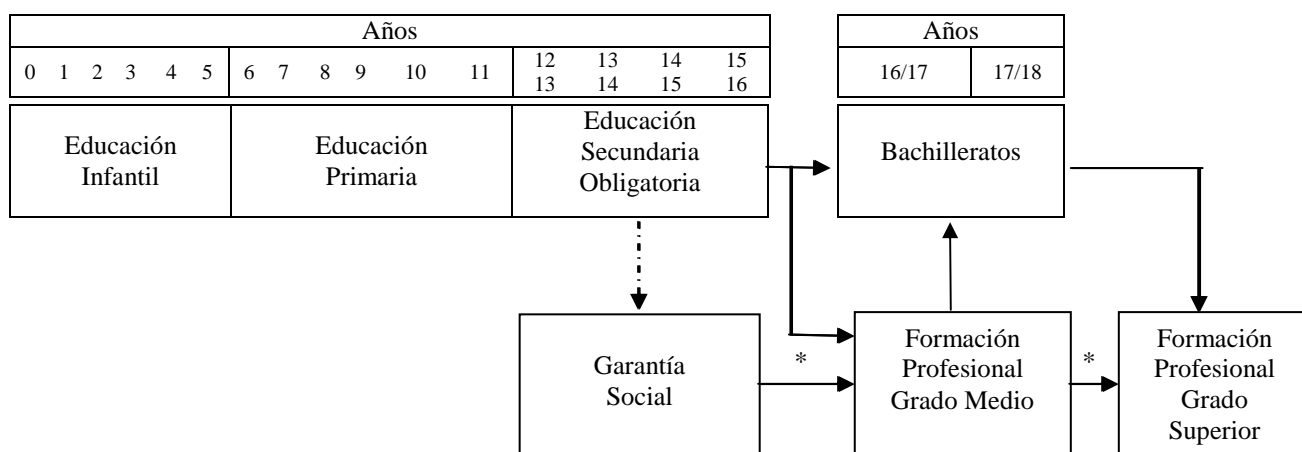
| Años | | |
|---|---|---|
| 0 1 2 3 4 5 | 6 7 8 9 10 11 | 12 13 14 15 / 13 14 15 16 |
| Educación Infantil | Educación Primaria | Educación Secundaria Obligatoria |

| Años | |
|---|---|
| 16/17 | 17/18 |
| Bachilleratos | |

Garantía Social

*

Formación Profesional Grado Medio

*

Formación Profesional Grado Superior